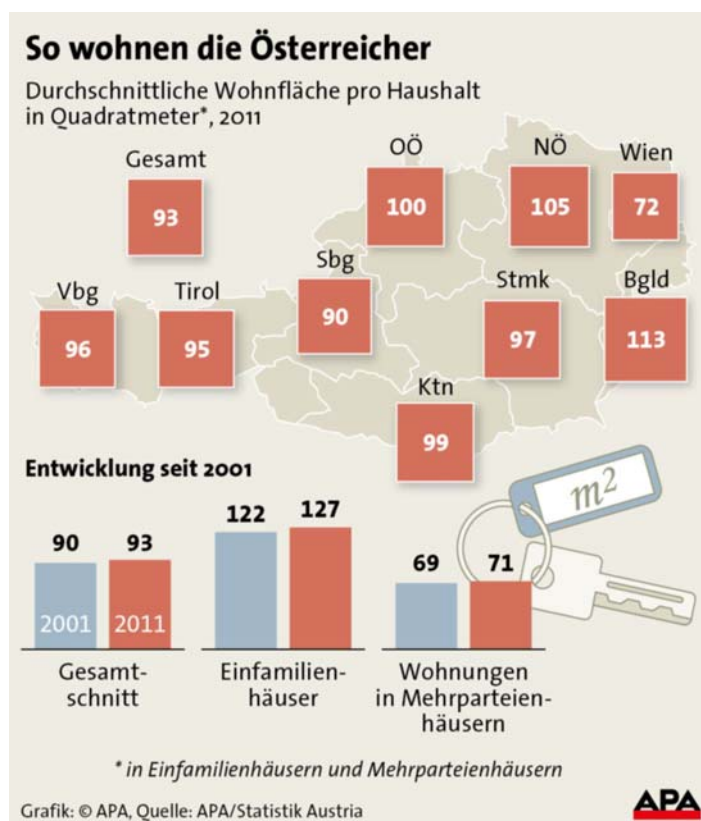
So wohnen die Österreicher

Durchschnittliche Wohnfläche pro Haushalt in Quadratmeter*, 2011

Gesamt
93

OÖ
100

NÖ
105

Wien
72

Sbg
90

Vbg
96

Tirol
95

Stmk
97

Bgld
113

Ktn
99

Entwicklung seit 2001

90 93
2001 2011
Gesamtschnitt

122 127
Einfamilienhäuser

69 71
Wohnungen in Mehrparteienhäusern

$m^2$

* in Einfamilienhäusern und Mehrparteienhäusern

Grafik: © APA, Quelle: APA/Statistik Austria

APA